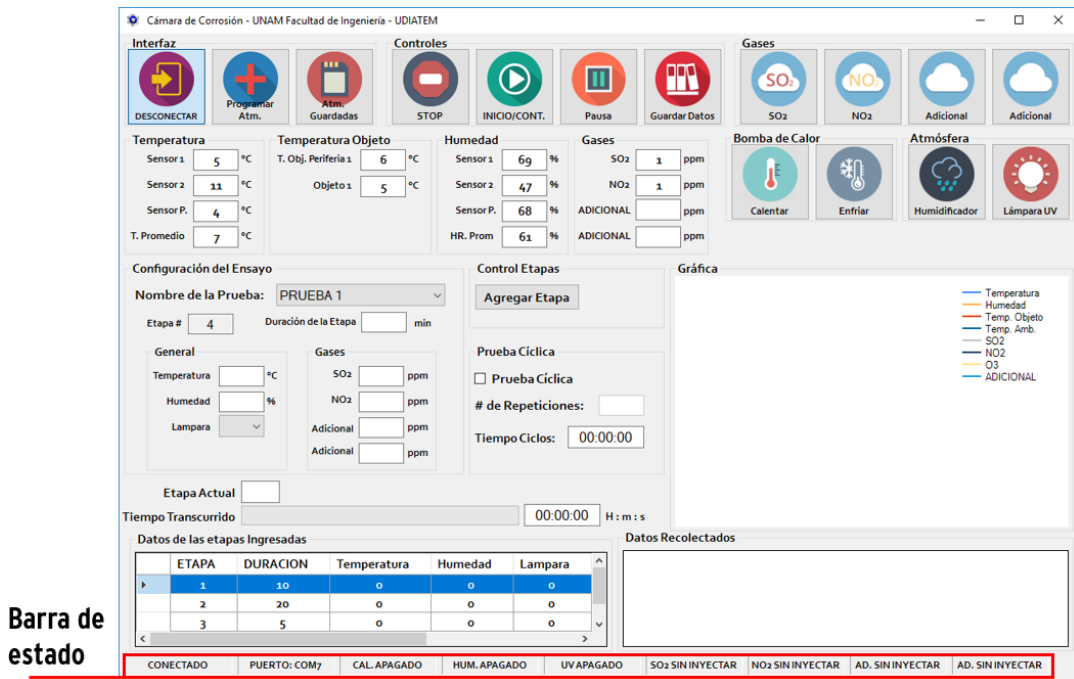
Cámara de Corrosión - UNAM Facultad de Ingeniería - UDIATEM

Interfaz
DESCONECTAR
Programar Atm.
Atm. Guardadas

Controles
STOP
INICIO/CONT.
Pausa
Guardar Datos

Gases
SO2
NO2
SO₂
NO₂
Adicional
Adicional

Temperatura
Sensor 1 5 °C
Sensor 2 11 °C
Sensor P. 4 °C
T. Promedio 7 °C

Temperatura Objeto
T. Obj. Periferia 1 6 °C
Objeto 1 5 °C

Humedad
Sensor 1 69 %
Sensor 2 47 %
Sensor P. 68 %
HR. Prom 61 %

Gases
SO2 1 ppm
NO2 1 ppm
ADICIONAL ppm
ADICIONAL ppm

Bomba de Calor
Calentar
Enfriar

Atmósfera
Humidificador
Lámpara UV

Configuración del Ensayo
Nombre de la Prueba: PRUEBA 1
Etapa # 4
Duración de la Etapa min

General
Temperatura °C
Humedad %
Lampara

Gases
SO2 ppm
NO2 ppm
Adicional ppm
Adicional ppm

Control Etapas
Agregar Etapa

Prueba Cíclica
Prueba Cíclica
# de Repeticiones:
Tiempo Ciclos: 00:00:00

Gráfica
Temperatura
Humedad
Temp. Objeto
Temp. Amb.
SO2
NO2
O3
ADICIONAL

Etapa Actual
Tiempo Transcurrido 00:00:00 H : m : s

Datos de las etapas Ingresadas

| ETAPA | DURACION | Temperatura | Humedad | Lampara |
|---|---|---|---|---|
| 1 | 10 | 0 | 0 | 0 |
| 2 | 20 | 0 | 0 | 0 |
| 3 | 5 | 0 | 0 | 0 |

Datos Recolectados

Barra de estado

CONECTADO | PUERTO: COM7 | CAL. APAGADO | HUM. APAGADO | UV APAGADO | SO2 SIN INYECTAR | NO2 SIN INYECTAR | AD. SIN INYECTAR | AD. SIN INYECTAR